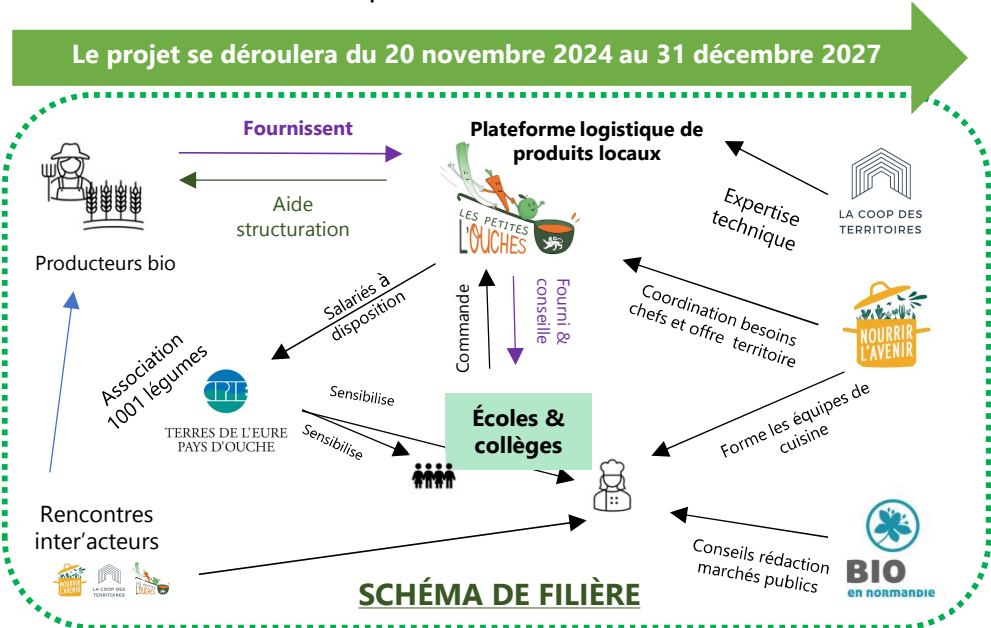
Le projet se déroulera du 20 novembre 2024 au 31 décembre 2027

Fournissent

Aide structuration

Producteurs bio

Plateforme logistique de produits locaux

LES PETITES L'OUCHES

Expertise technique

LA COOP DES TERRITOIRES

Coordination besoins chefs et offre territoire

NOURRIR L'AVENIR

Salariés à disposition

Commande

Fourni & conseille

Association 1001 légumes

CPIE

TERRES DE L'EURE PAYS D'OUCHE

Sensibilise

Sensibilise

Écoles & collèges

Forme les équipes de cuisine

Rencontres inter'acteurs

NOURRIR L'AVENIR

LA COOP DES TERRITOIRES

LES PETITES L'OUCHES

Conseils rédaction marchés publics

BIO en normandie

SCHÉMA DE FILIÈRE